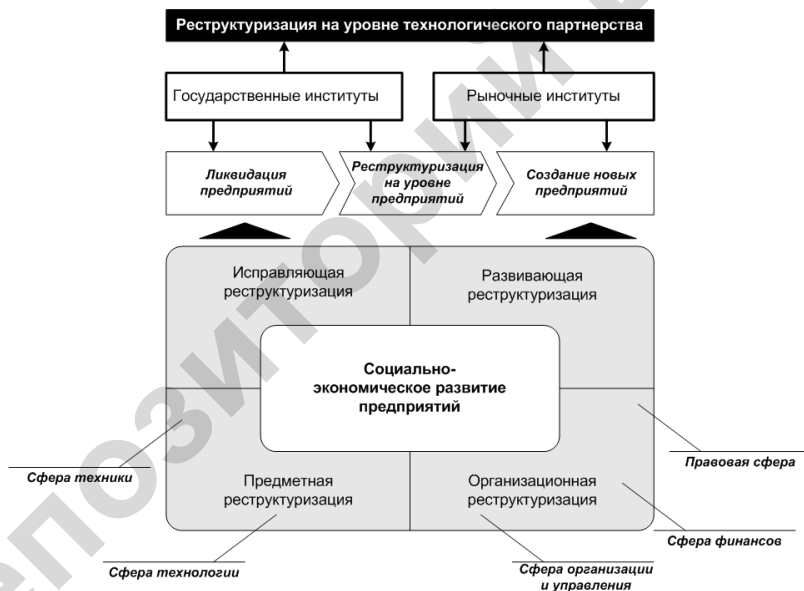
Реструктуризация на уровне технологического партнерства

Государственные институты

Рыночные институты

Ликвидация предприятий

Реструктуризация на уровне предприятий

Создание новых предприятий

Исправляющая реструктуризация

Развивающая реструктуризация

Социально-экономическое развитие предприятий

Предметная реструктуризация

Организационная реструктуризация

Сфера техники

Правовая сфера

Сфера финансов

Сфера технологии

Сфера организации и управления